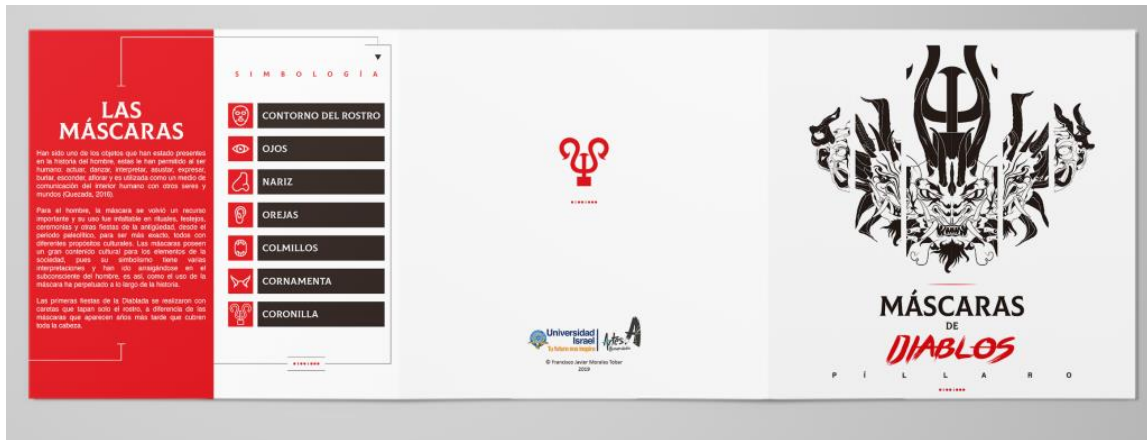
LAS MÁSCARAS

Han sido uno de los objetos que han estado presentes en la historia del hombre, estas le han permitido al ser humano: actuar, danzar, interpretar, asustar, expresar, burlar, esconder, aflorar y es utilizada como un medio de comunicación del interior humano con otros seres y mundos (Quezada, 2018).

Para el hombre, la máscara se volvió un recurso importante y su uso fue infaltable en rituales, festejos, ceremonias y otras fiestas de la antigüedad, desde el periodo paleolítico, para ser más exacto, todos con diferentes propósitos culturales. Las máscaras poseen un gran contenido cultural para los elementos de la sociedad, pues su simbolismo tiene varias interpretaciones y han ido arraigándose en el subconsciente del hombre, es así, como el uso de la máscara ha perpetuado a lo largo de la historia.

Las primeras fiestas de la Diablada se realizaron con caretas que tapan solo el rostro, a diferencia de las máscaras que aparecen años más tarde que cubren toda la cabeza.

SIMBOLOGÍA

CONTORNO DEL ROSTRO

OJOS

NARIZ

OREJAS

COLMILLOS

CORNAMENTA

CORONILLA

Universidad Israel
Tu futuro nos inspira

Artes

© Francisco Javier Morales Tobar
2019

MÁSCARAS
DE
DIABLOS
PÍLLARO